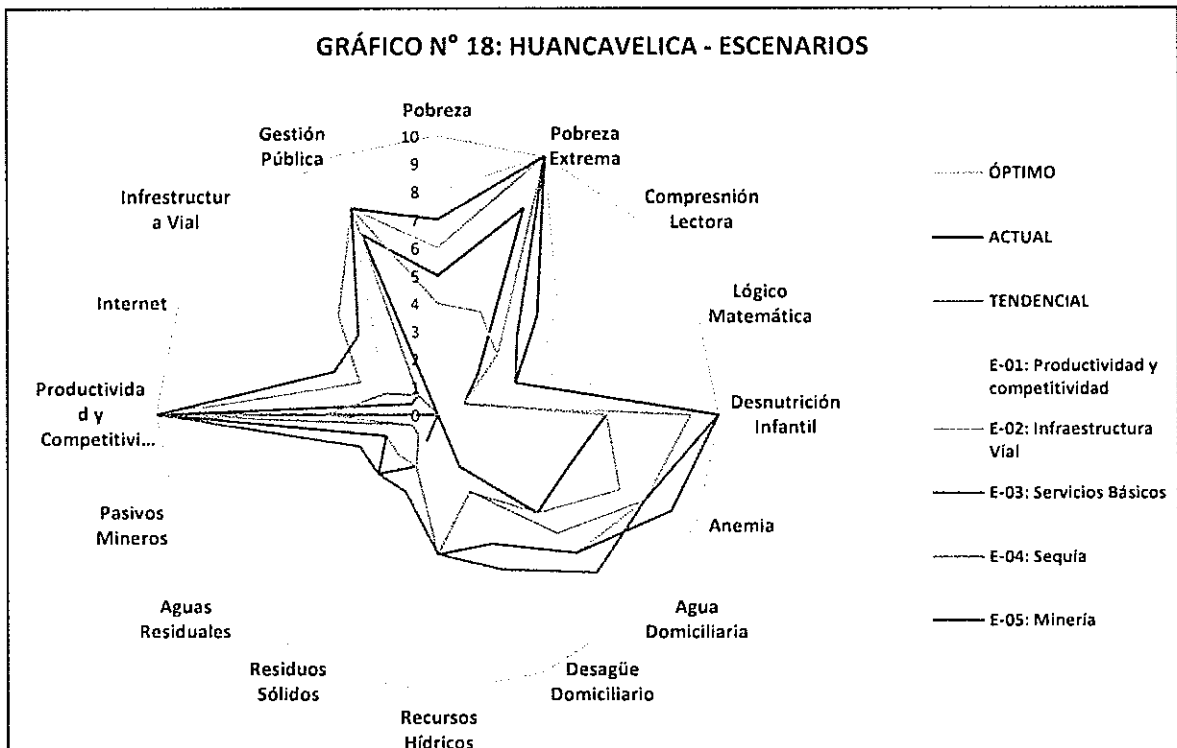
GRÁFICO N° 18: HUANCAVELICA - ESCENARIOS

Pobreza

10
9
8
7
6
5
4
3
2
1
0

Pobreza Extrema

Compresnión Lectora

Lógico Matemática

Desnutrición Infantil

Anemia

Agua Domiciliaria

Desagüe Domiciliario

Recursos Hídricos

Residuos Sólidos

Aguas Residuales

Pasivos Mineros

Productivida d y Competitivi...

Internet

Infraestructur a Vial

Gestión Pública

ÓPTIMO

ACTUAL

TENDENCIAL

E-01: Productividad y competitividad

E-02: Infraestructura Vial

E-03: Servicios Básicos

E-04: Sequía

E-05: Minería